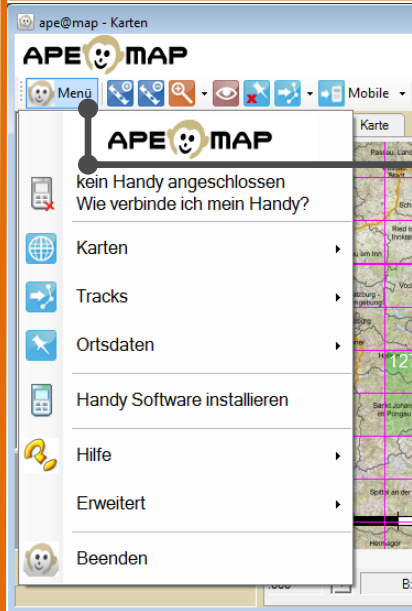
ape@map - Karten

APE MAP

Menü

Mobile

Karte

APE MAP

kein Handy angeschlossen
Wie verbinde ich mein Handy?

Karten

Tracks

Ortsdaten

Handy Software installieren

Hilfe

Erweitert

Beenden

Passau, Lan

Schä

Ried im Innkre

Vöck

Salzburg

121

Sankt Johann im Pongau

Spittal an der

Hermagor